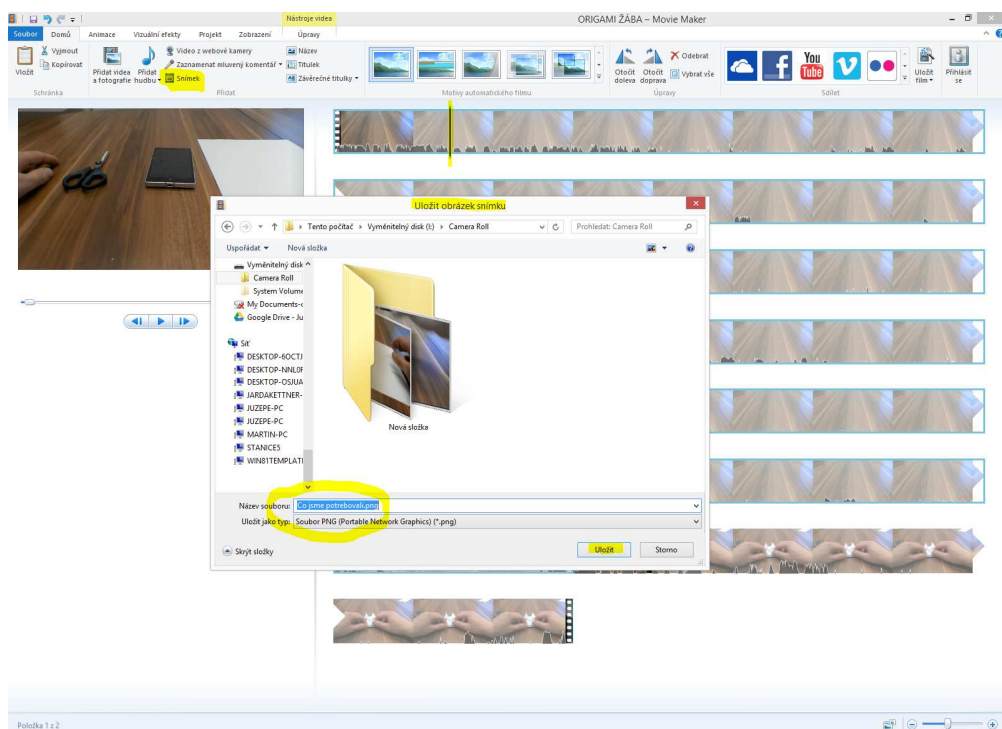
Nástroje videa

ORIGAMI ŽÁBA – Movie Maker

Soubor Domů Animace Vizuální efekty Projekt Zobrazení Úpravy

Vložit Vyjmout Kopírovat Schránka

Přidat videa a fotografie Přidat hudbu Video z webové kamery Zaznamenat mluvený komentář Snímek Název Titulek Závěrečné titulky Přidat

Motivy automatického filmu

Otočit doleva Otočit doprava Odebrat Vybrat vše Úpravy

You Tube

Uložit film Přihlásit se Sdílet

Uložit obrázek snímku

Tento počítač › Vyměnitelný disk (I:) › Camera Roll

Prohledat: Camera Roll

Uspořádat ▾ Nová složka

Vyměnitelný disk
Camera Roll
System Volume
My Documents-
Google Drive - Ju
Síť
DESKTOP-6OCTJ
DESKTOP-NNL0
DESKTOP-OSJUA
JARDAKETTNER-
JUZEPE-PC
JUZEPE-PC
MARTIN-PC
STANICE5
WIN81TEMPLATI

Nová složka

Název souboru: Co jsme potrebovali.png
Uložit jako typ: Soubor PNG (Portable Network Graphics) (*.png)

Skrýt složky

Uložit Storno

Položka 1 z 2